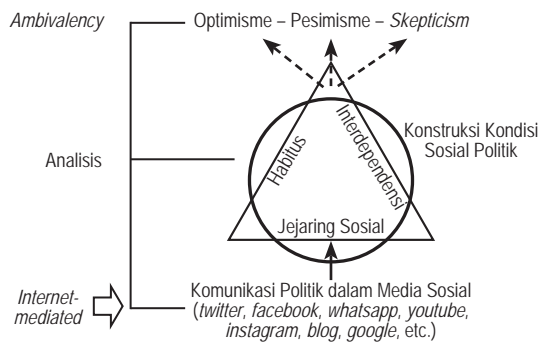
Ambivalency

Optimisme – Pesimisme – Skepticism

Analisis

Habitus

Interdependensi

Konstruksi Kondisi Sosial Politik

Jejaring Sosial

Internet-mediated

Komunikasi Politik dalam Media Sosial (twitter, facebook, whatsapp, youtube, instagram, blog, google, etc.)